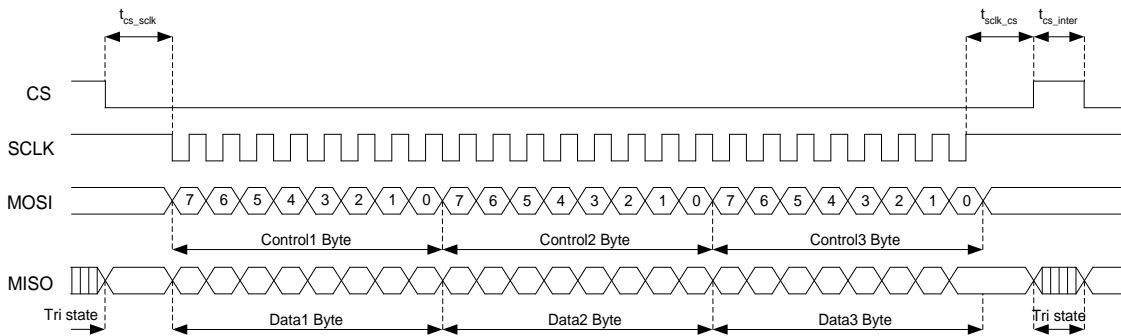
$t_{cs\_sclk}$

$t_{sclk\_cs}$ $t_{cs\_inter}$

CS

SCLK

MOSI 7 6 5 4 3 2 1 0 7 6 5 4 3 2 1 0 7 6 5 4 3 2 1 0

Control1 Byte Control2 Byte Control3 Byte

MISO

Tri state

Data1 Byte Data2 Byte Data3 Byte

Tri state